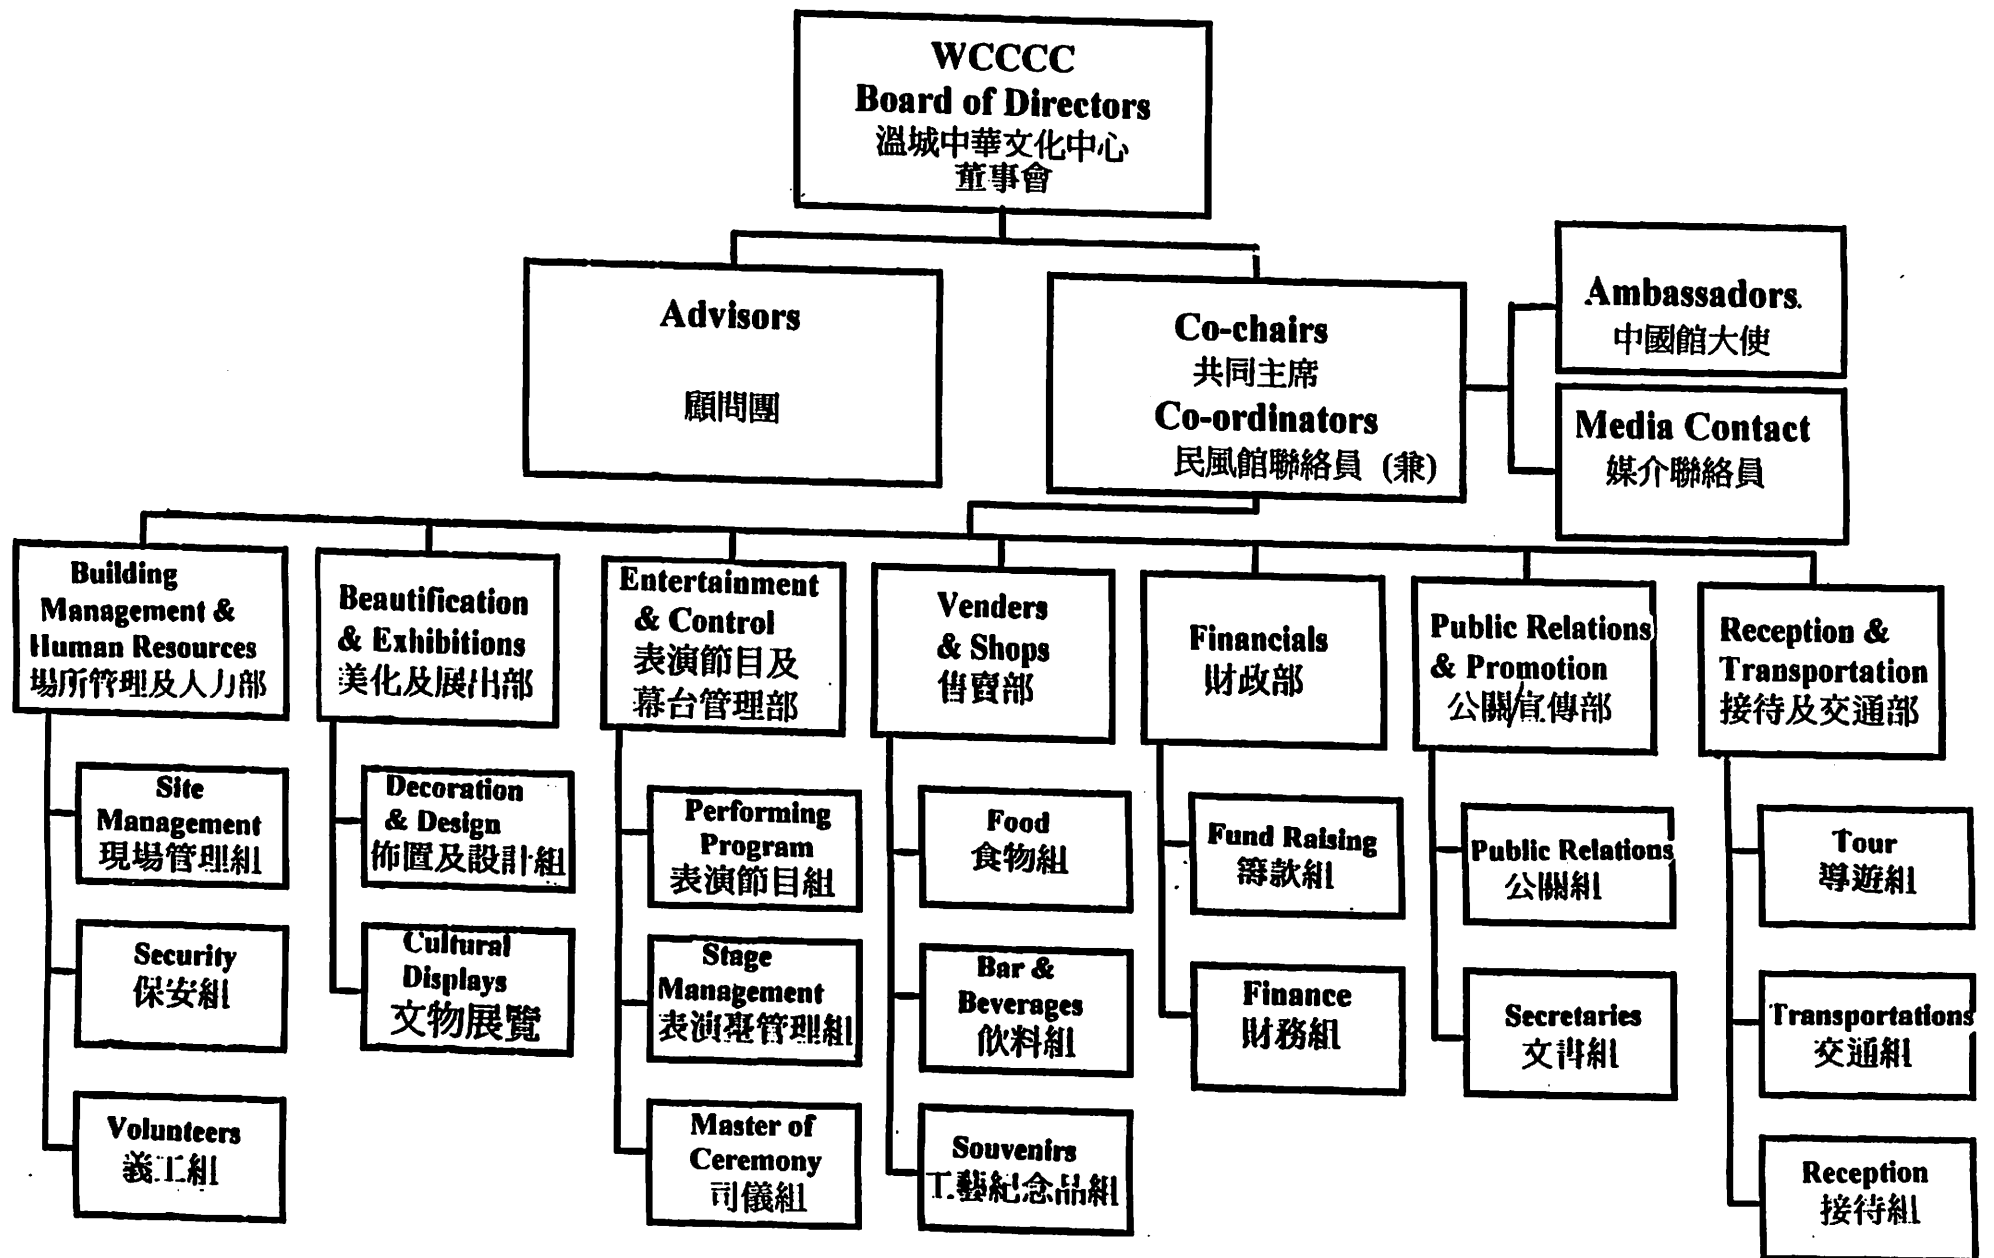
WCCCC
Board of Directors
溫城中華文化中心
董事會

Advisors
顧問團

Co-chairs
共同主席
Co-ordinators
民風館聯絡員（兼）

Ambassadors
中國館大使

Media Contact
媒介聯絡員

Building Management & Human Resources
場所管理及人力部

Site Management
現場管理組

Security
保安組

Volunteers
義工組

Beautification & Exhibitions
美化及展出部

Decoration & Design
佈置及設計組

Cultural Displays
文物展覽

Entertainment & Control
表演節目及幕台管理部

Performing Program
表演節目組

Stage Management
表演臺管理組

Master of Ceremony
司儀組

Venders & Shops
售賣部

Food
食物組

Bar & Beverages
飲料組

Souvenirs
工藝紀念品組

Financials
財政部

Fund Raising
籌款組

Finance
財務組

Public Relations & Promotion
公關/宣傳部

Public Relations
公關組

Secretaries
文書組

Reception & Transportation
接待及交通部

Tour
導遊組

Transportations
交通組

Reception
接待組